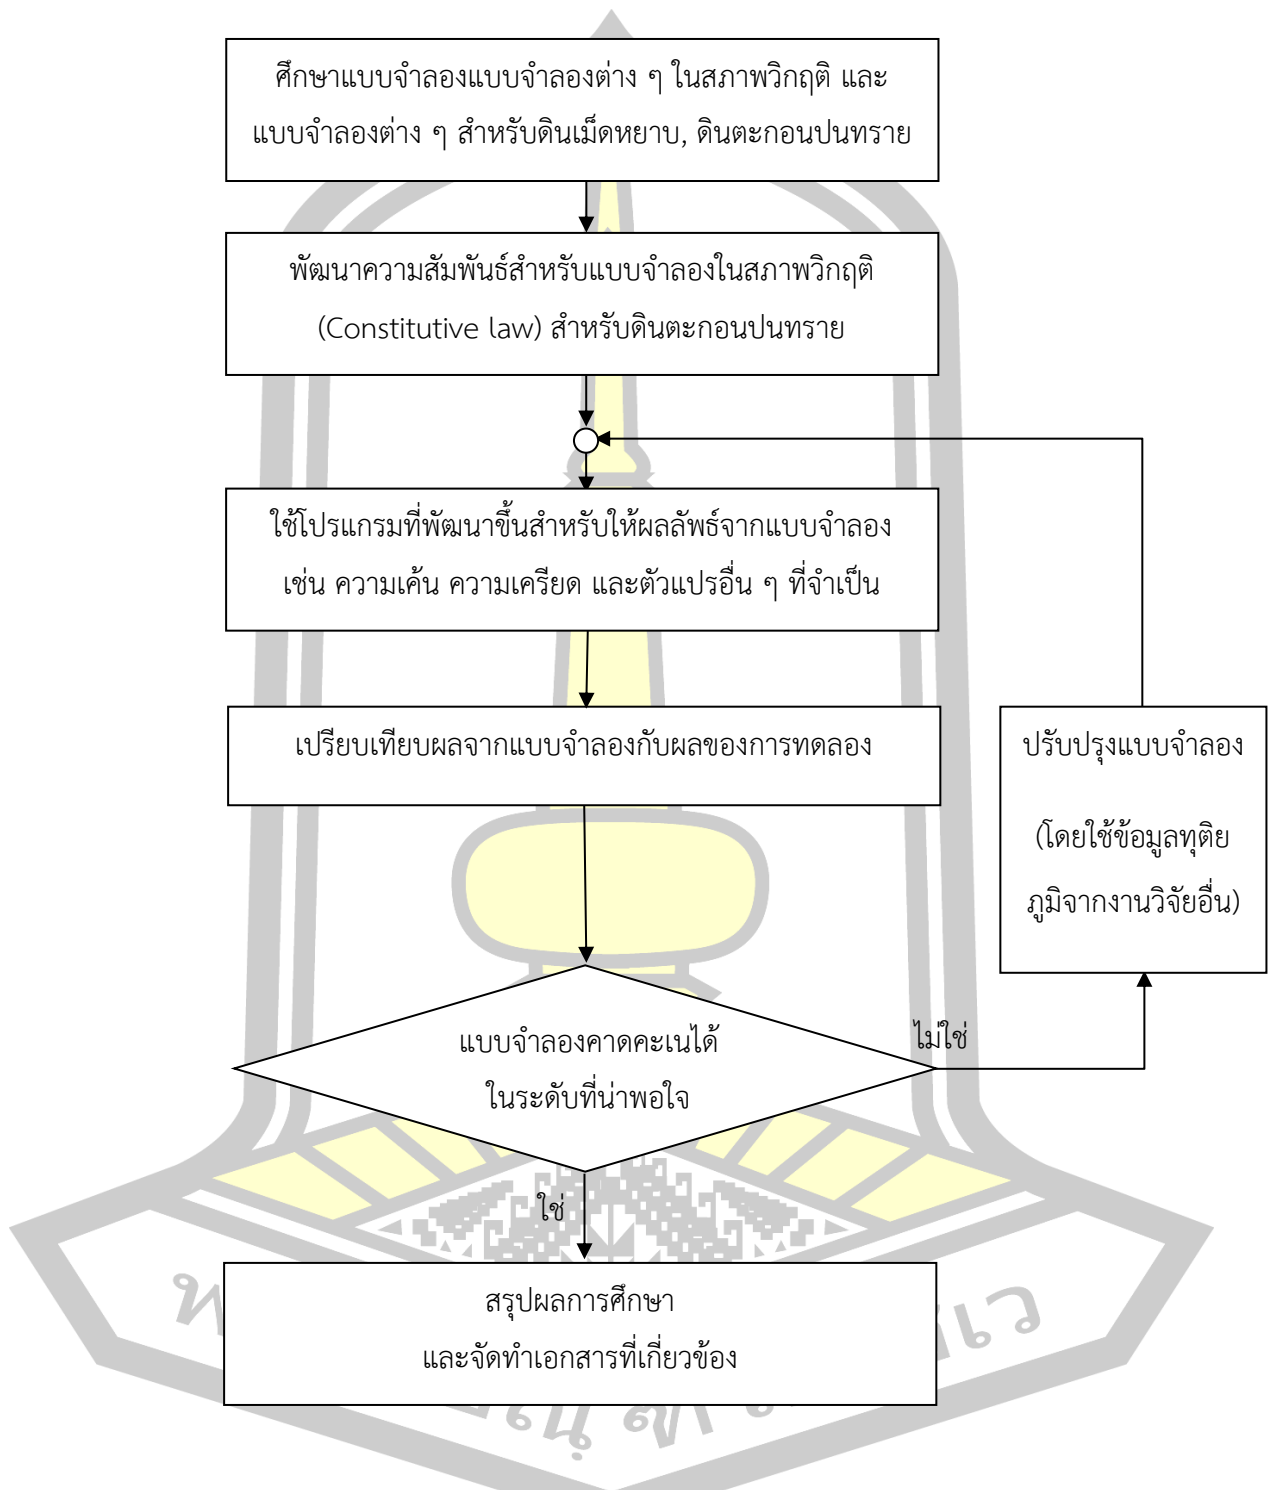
ศึกษาแบบจำลองแบบจำลองต่าง ๆ ในสภาพวิกฤติ และ แบบจำลองต่าง ๆ สำหรับดินเม็ดหยาบ, ดินตะกอนปนทราย

พัฒนาความสัมพันธ์สำหรับแบบจำลองในสภาพวิกฤติ (Constitutive law) สำหรับดินตะกอนปนทราย

ใช้โปรแกรมที่พัฒนาขึ้นสำหรับให้ผลลัพธ์จากแบบจำลอง เช่น ความเค้น ความเครียด และตัวแปรอื่น ๆ ที่จำเป็น

เปรียบเทียบผลจากแบบจำลองกับผลของการทดลอง

ปรับปรุงแบบจำลอง (โดยใช้ข้อมูลทุติยภูมิจากงานวิจัยอื่น)

แบบจำลองคาดคะเนได้ ในระดับที่น่าพอใจ

ไม่ใช่

ใช่

สรุปผลการศึกษา และจัดทำเอกสารที่เกี่ยวข้อง